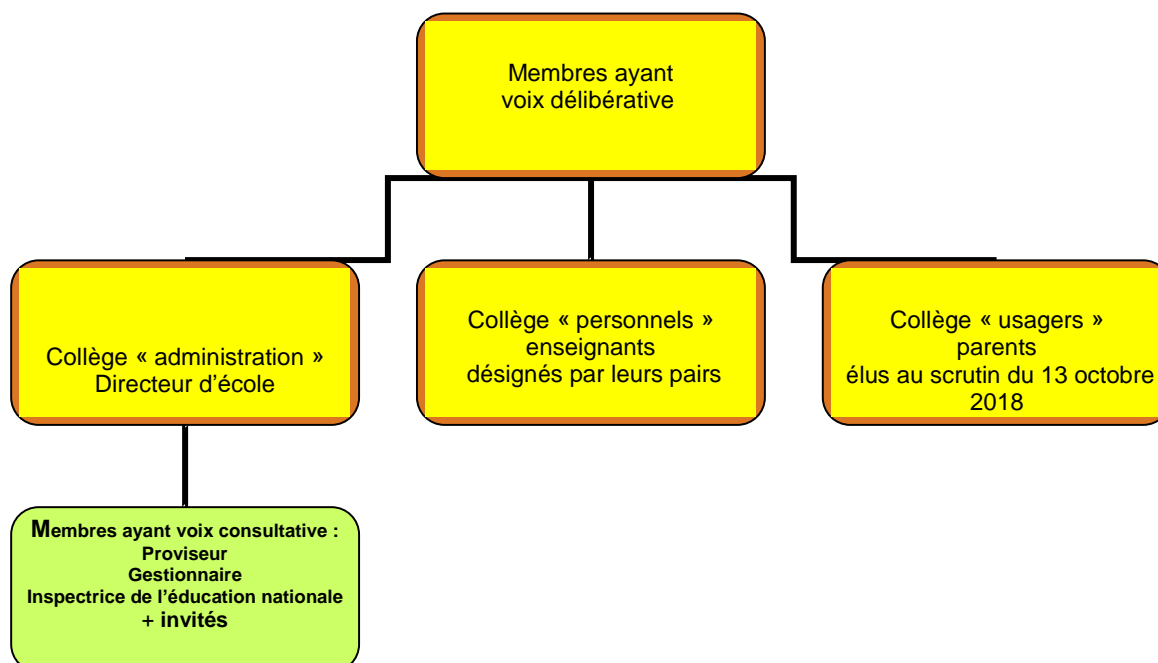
Membres ayant
voix délibérative

Collège « administration »
Directeur d'école

Collège « personnels »
enseignants
désignés par leurs pairs

Collège « usagers »
parents
élus au scrutin du 13 octobre 2018

Membres ayant voix consultative :
Proviseur
Gestionnaire
Inspectrice de l'éducation nationale
+ invités